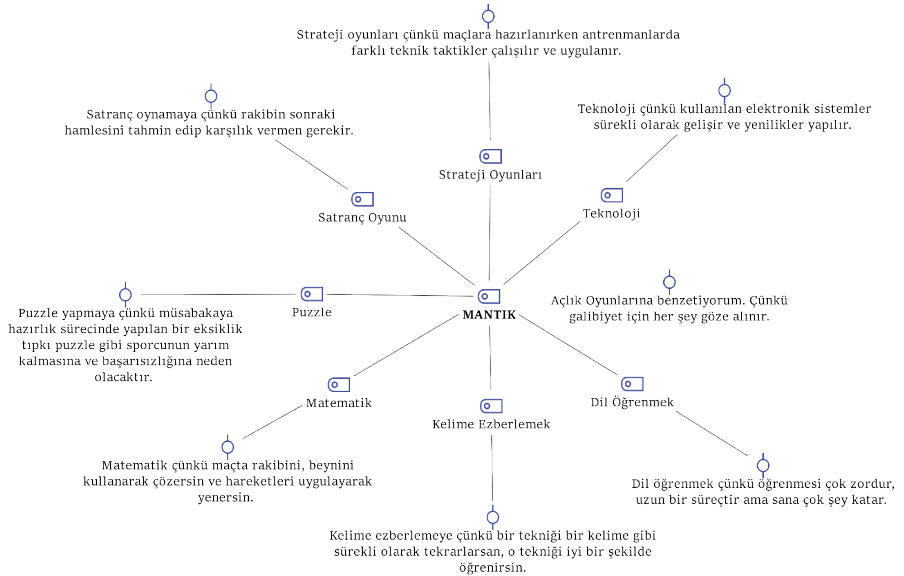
Strateji oyunları çünkü maçlara hazırlanırken antrenmanlarda farklı teknik taktikler çalışılır ve uygulanır.

Satranç oynamaya çünkü rakibin sonraki hamlesini tahmin edip karşılık vermen gerekir.

Teknoloji çünkü kullanılan elektronik sistemler sürekli olarak gelişir ve yenilikler yapılır.

Strateji Oyunları

Satranç Oyunu

Teknoloji

Puzzle

MANTIK

Açlık Oyunlarına benzetiyorum. Çünkü galibiyet için her şey göze alınır.

Puzzle yapmaya çünkü müsabakaya hazırlık sürecinde yapılan bir eksiklik tıpkı puzzle gibi sporcunun yarım kalmasına ve başarısızlığına neden olacaktır.

Matematik

Kelime Ezberlemek

Dil Öğrenmek

Matematik çünkü maçta rakibini, beynini kullanarak çözersin ve hareketleri uygulayarak yenersin.

Dil öğrenmek çünkü öğrenmesi çok zordur, uzun bir süreçtir ama sana çok şey katar.

Kelime ezberlemeye çünkü bir tekniği bir kelime gibi sürekli olarak tekrarlarsan, o tekniği iyi bir şekilde öğrenirsin.